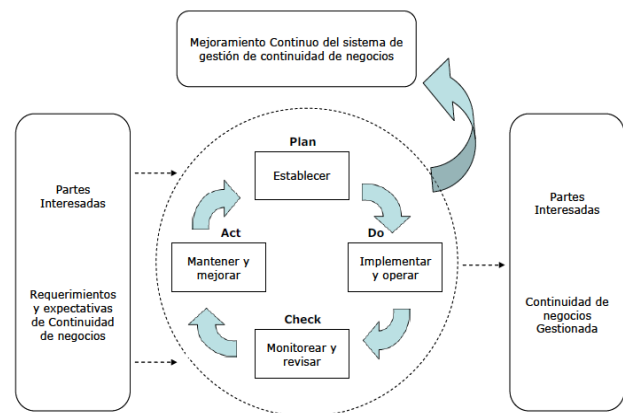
Mejoramiento Continuo del sistema de gestión de continuidad de negocios

Partes Interesadas

Requerimientos y expectativas de Continuidad de negocios

Plan

Establecer

Do

Implementar y operar

Check

Monitorear y revisar

Act

Mantener y mejorar

Partes Interesadas

Continuidad de negocios Gestionada